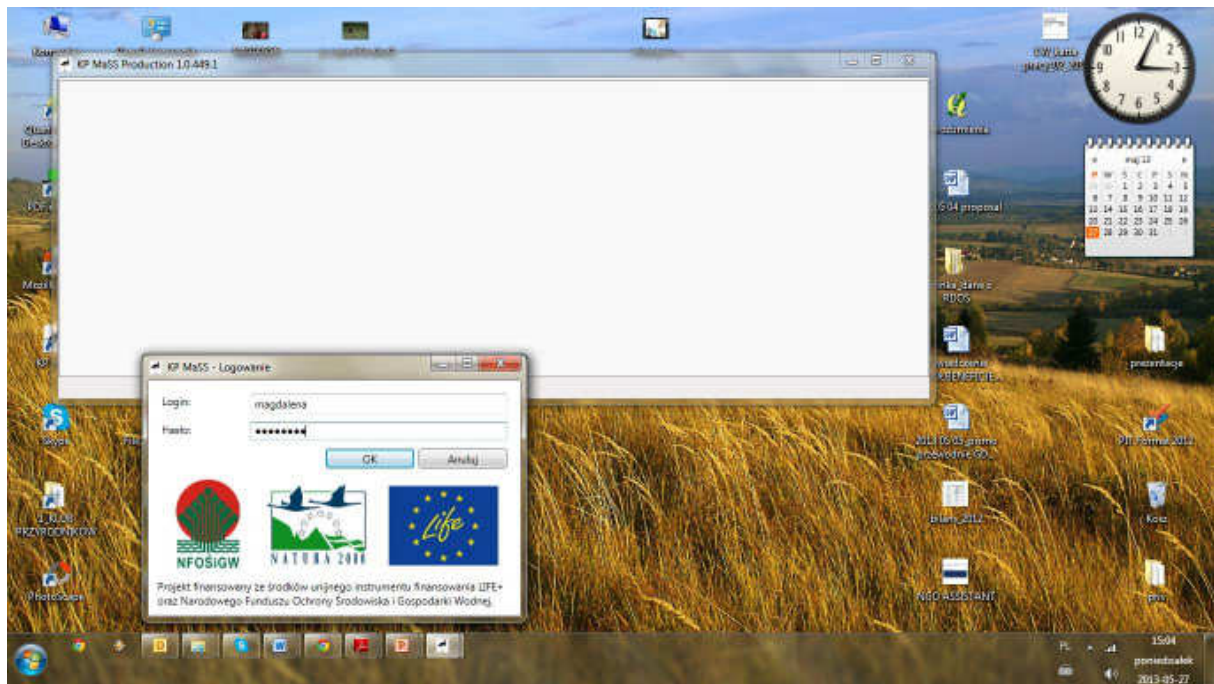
KP MaSS Production 1.0.449.1

KP MaSS - Logowanie

Login: magdalena

Hasło: ••••••••

OK

Anuluj

NFOŚIGW

NATURA 2000

Life

Projekt finansowany ze środków unijnego instrumentu finansowania LIFE+ oraz Narodowego Funduszu Ochrony Środowiska i Gospodarki Wodnej.

Skype

PhotoScape

2013 05 03 pismo przewodnie GD...

prezentacje

PIT Format 2012

Kosz

NGO ASSISTANT

bilans_2012

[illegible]

maj 13

| P | W | Ś | C | P | S | N |
|---|---|---|---|---|---|---|
| | | 1 | 2 | 3 | 4 | 5 |
| 6 | 7 | 8 | 9 | 10 | 11 | 12 |
| 13 | 14 | 15 | 16 | 17 | 18 | 19 |
| 20 | 21 | 22 | 23 | 24 | 25 | 26 |
| 27 | 28 | 29 | 30 | 31 | | |

PL

15:04

poniedziałek

2013-05-27